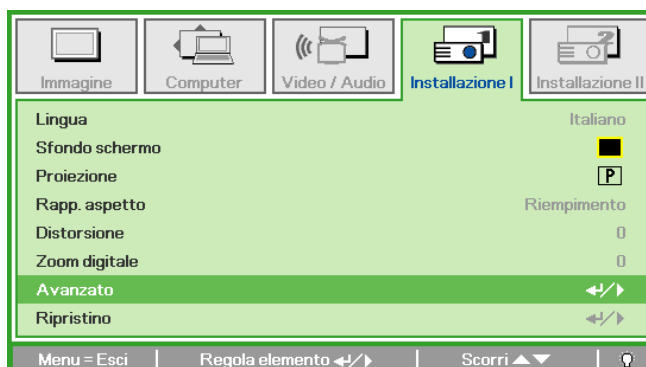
Immagine | Computer | Video / Audio | Installazione I | Installazione II

| | |
|---|---|
| Lingua | Italiano |
| Sfondo schermo | |
| Proiezione | P |
| Rapp. aspetto | Riempimento |
| Distorsione | 0 |
| Zoom digitale | 0 |
| Avanzato | ↵/▶ |
| Ripristino | ↵/▶ |

Menu = Esci | Regola elemento ↵/▶ | Scorri ▲▼ |